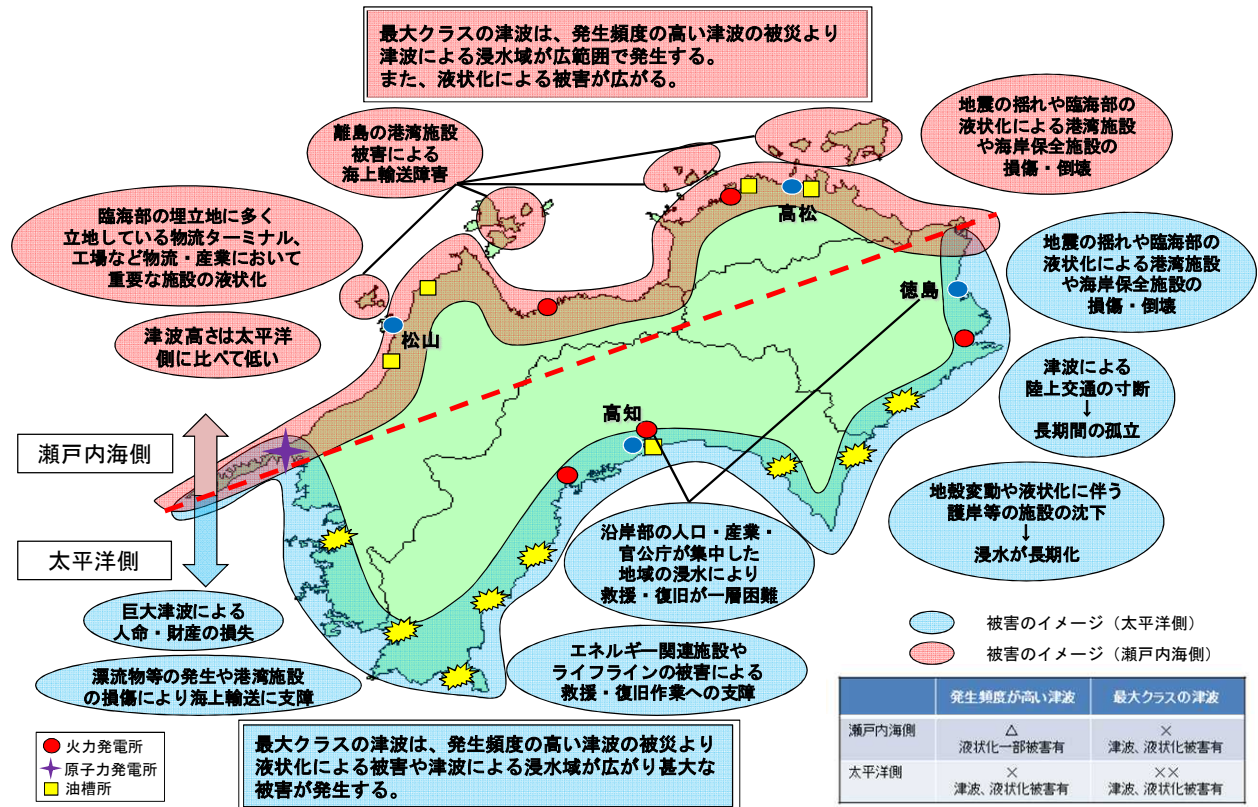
最大クラスの津波は、発生頻度の高い津波の被災より津波による浸水域が広範囲で発生する。
また、液状化による被害が広がる。

離島の港湾施設被害による海上輸送障害

地震の揺れや臨海部の液状化による港湾施設や海岸保全施設の損傷・倒壊

臨海部の埋立地に多く立地している物流ターミナル、工場など物流・産業において重要な施設の液状化

高松

徳島

地震の揺れや臨海部の液状化による港湾施設や海岸保全施設の損傷・倒壊

津波高さは太平洋側に比べて低い

松山

津波による陸上交通の寸断
↓
長期間の孤立

高知

瀬戸内海側

太平洋側

地殻変動や液状化に伴う護岸等の施設の沈下
↓
浸水が長期化

沿岸部の人口・産業・官公庁が集中した地域の浸水により救援・復旧が一層困難

巨大津波による人命・財産の損失

被害のイメージ（太平洋側）

被害のイメージ（瀬戸内海側）

漂流物等の発生や港湾施設の損傷により海上輸送に支障

エネルギー関連施設やライフラインの被害による救援・復旧作業への支障

| | 発生頻度が高い津波 | 最大クラスの津波 |
|---|---|---|
| 瀬戸内海側 | △ 液状化一部被害有 | × 津波、液状化被害有 |
| 太平洋側 | × 津波、液状化被害有 | ×× 津波、液状化被害有 |

火力発電所
原子力発電所
油槽所

最大クラスの津波は、発生頻度の高い津波の被災より液状化による被害や津波による浸水域が広がり甚大な被害が発生する。